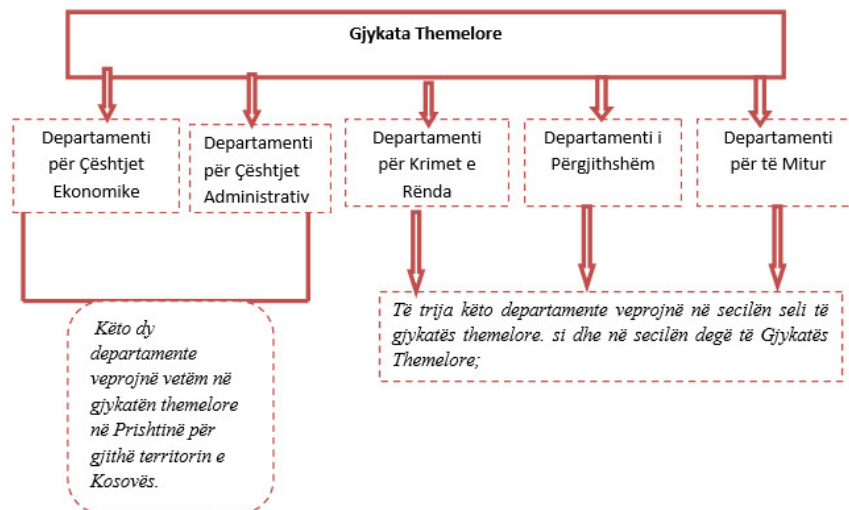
Gjykata Themelore

Departamenti për Çështjet Ekonomike

Departamenti për Çështjet Administrativ

Departamenti për Krimet e Rënda

Departamenti i Përgjithshëm

Departamenti për të Mitur

Këto dy departamente veprojnë vetëm në gjykatën themelore në Prishtinë për gjithë territorin e Kosovës.

Të trija këto departamente veprojnë në secilën seli të gjykatës themelore. si dhe në secilën degë të Gjykatës Themelore;